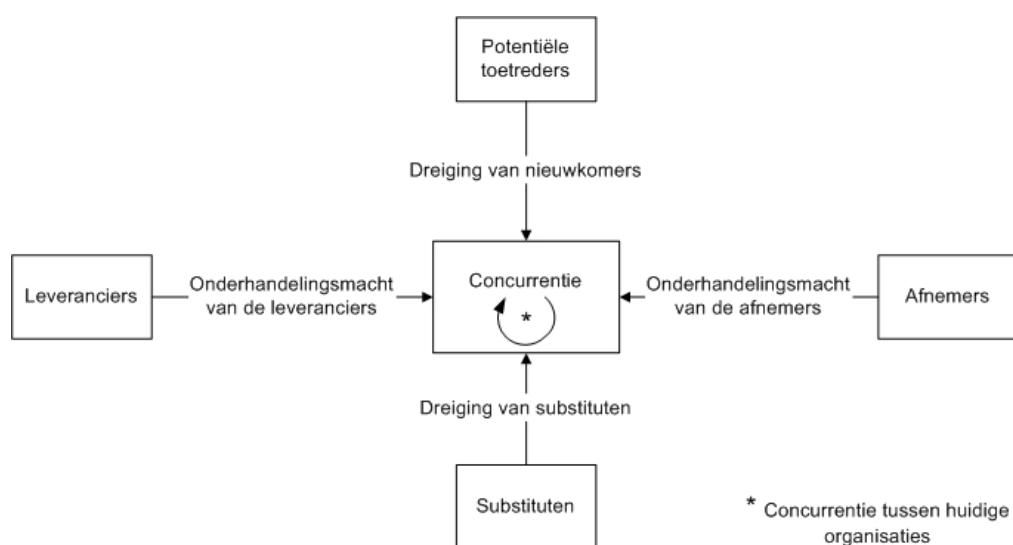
Potentiële toetreders

Dreiging van nieuwkomers

Leveranciers

Onderhandelingsmacht van de leveranciers

Concurrentie

*

Onderhandelingsmacht van de afnemers

Afnemers

Dreiging van substituten

Substituten

* Concurrentie tussen huidige organisaties